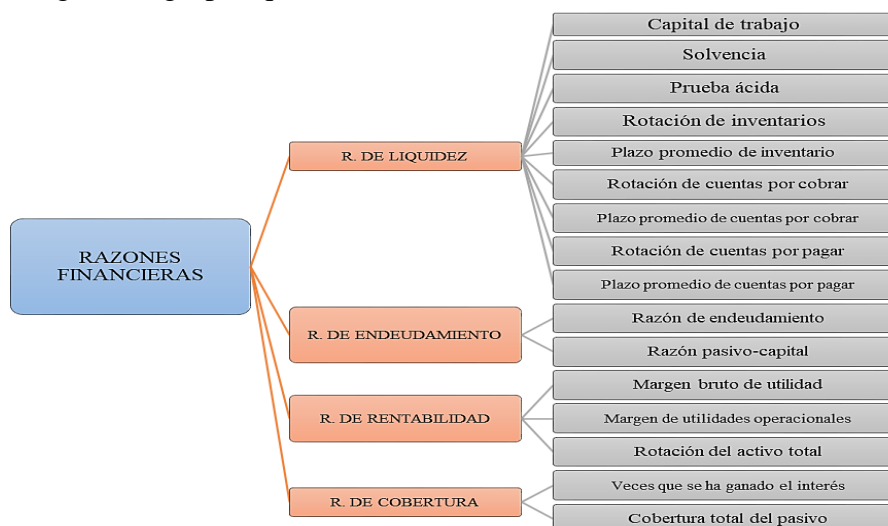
RAZONES FINANCIERAS

R. DE LIQUIDEZ

Capital de trabajo
Solvencia
Prueba ácida
Rotación de inventarios
Plazo promedio de inventario
Rotación de cuentas por cobrar
Plazo promedio de cuentas por cobrar
Rotación de cuentas por pagar
Plazo promedio de cuentas por pagar

R. DE ENDEUDAMIENTO

Razón de endeudamiento
Razón pasivo-capital

R. DE RENTABILIDAD

Margen bruto de utilidad
Margen de utilidades operacionales
Rotación del activo total

R. DE COBERTURA

Veces que se ha ganado el interés
Cobertura total del pasivo